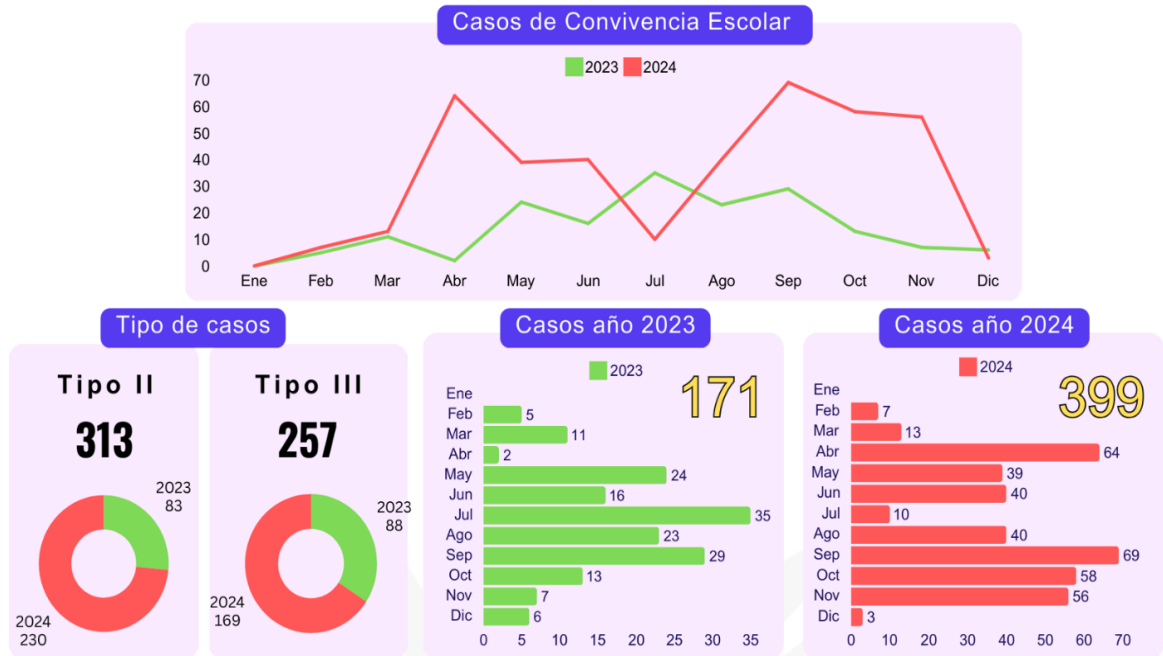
Casos de Convivencia Escolar

2023 2024

70
60
50
40
30
20
10
0

Ene Feb Mar Abr May Jun Jul Ago Sep Oct Nov Dic

Tipo de casos

Tipo II
313
2023
83
2024
230

Tipo III
257
2023
88
2024
169

Casos año 2023

2023
171

| Mes | 2023 |
|---|---|
| Ene | |
| Feb | 5 |
| Mar | 11 |
| Abr | 2 |
| May | 24 |
| Jun | 16 |
| Jul | 35 |
| Ago | 23 |
| Sep | 29 |
| Oct | 13 |
| Nov | 7 |
| Dic | 6 |

0 5 10 15 20 25 30 35

Casos año 2024

2024
399

| Mes | 2024 |
|---|---|
| Ene | |
| Feb | 7 |
| Mar | 13 |
| Abr | 64 |
| May | 39 |
| Jun | 40 |
| Jul | 10 |
| Ago | 40 |
| Sep | 69 |
| Oct | 58 |
| Nov | 56 |
| Dic | 3 |

0 10 20 30 40 50 60 70